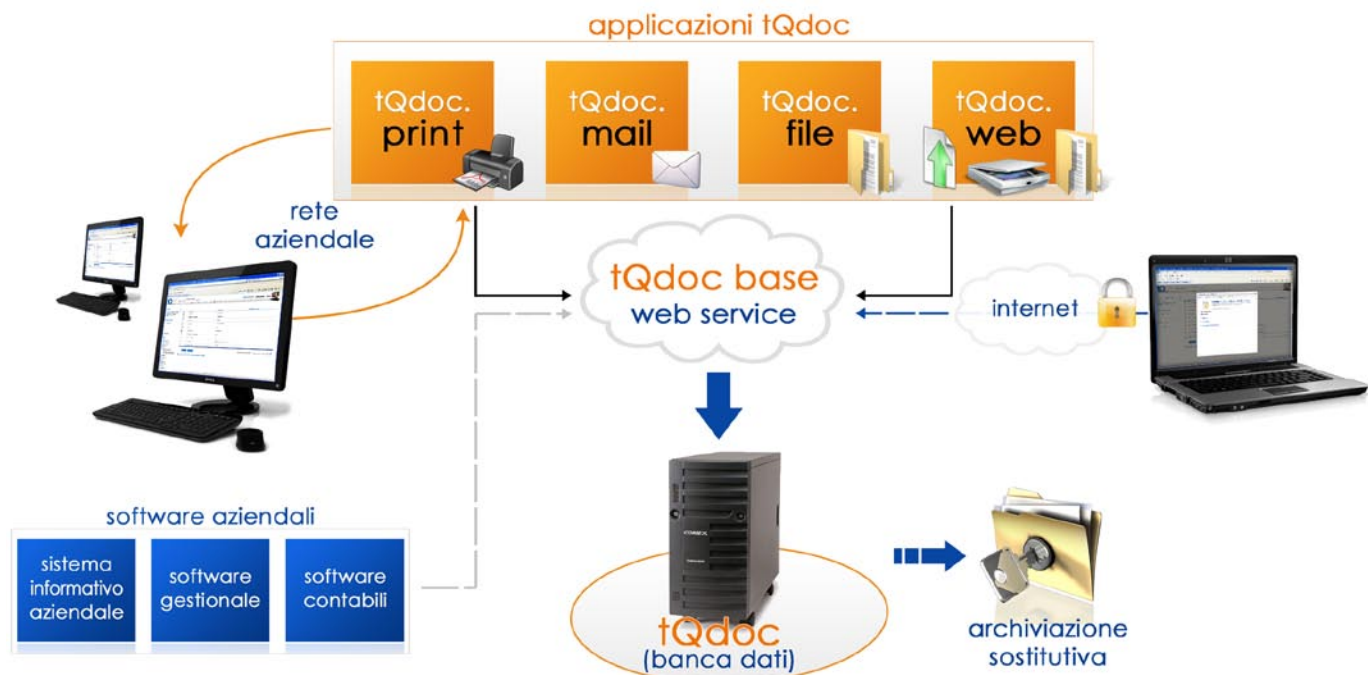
applicazioni tQdoc

tQdoc. print

tQdoc. mail

tQdoc. file

tQdoc. web

rete aziendale

tQdoc base
web service

internet

software aziendali

sistema informativo aziendale

software gestionale

software contabili

tQdoc
(banca dati)

archiviazione sostitutiva